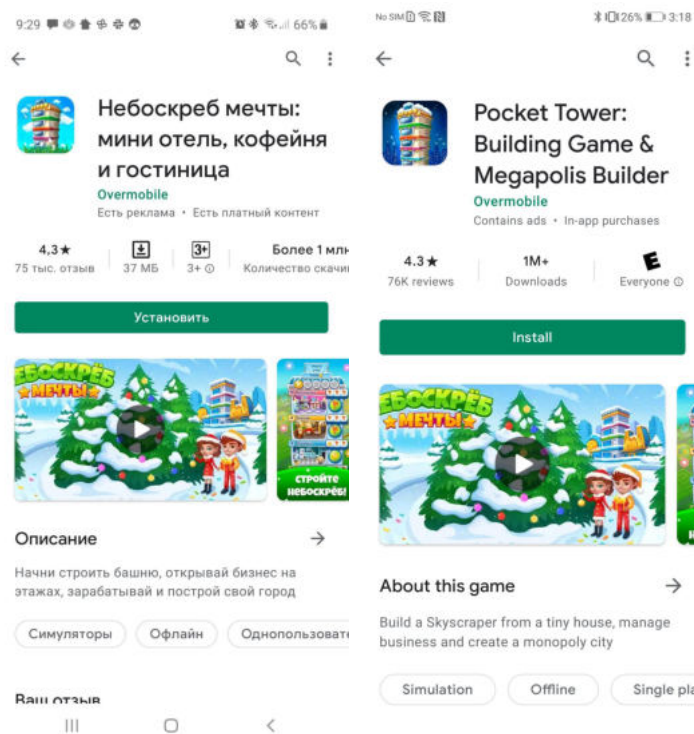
9:29 66%

Небоскреб мечты: мини отель, кофейня и гостиница
Overmobile
Есть реклама • Есть платный контент

4,3★
75 тыс. отзыв
37 МБ
3+
3+
Более 1 млн
Количество скачи

Установить

ЕБОСКРЕБ МЕЧТЫ
СТРОЙТЕ НЕБОСКРЕБ!

Описание
Начни строить башню, открывай бизнес на этажах, зарабатывай и построй свой город

Симуляторы
Офлайн
Однопользовате

Ваш отзыв

No SIM 26% 3:18

Pocket Tower: Building Game & Megapolis Builder
Overmobile
Contains ads • In-app purchases

4.3★
76K reviews
1M+
Downloads
E
Everyone

Install

ЕБОСКРЕБ МЕЧТЫ

About this game
Build a Skyscraper from a tiny house, manage business and create a monopoly city

Simulation
Offline
Single pla